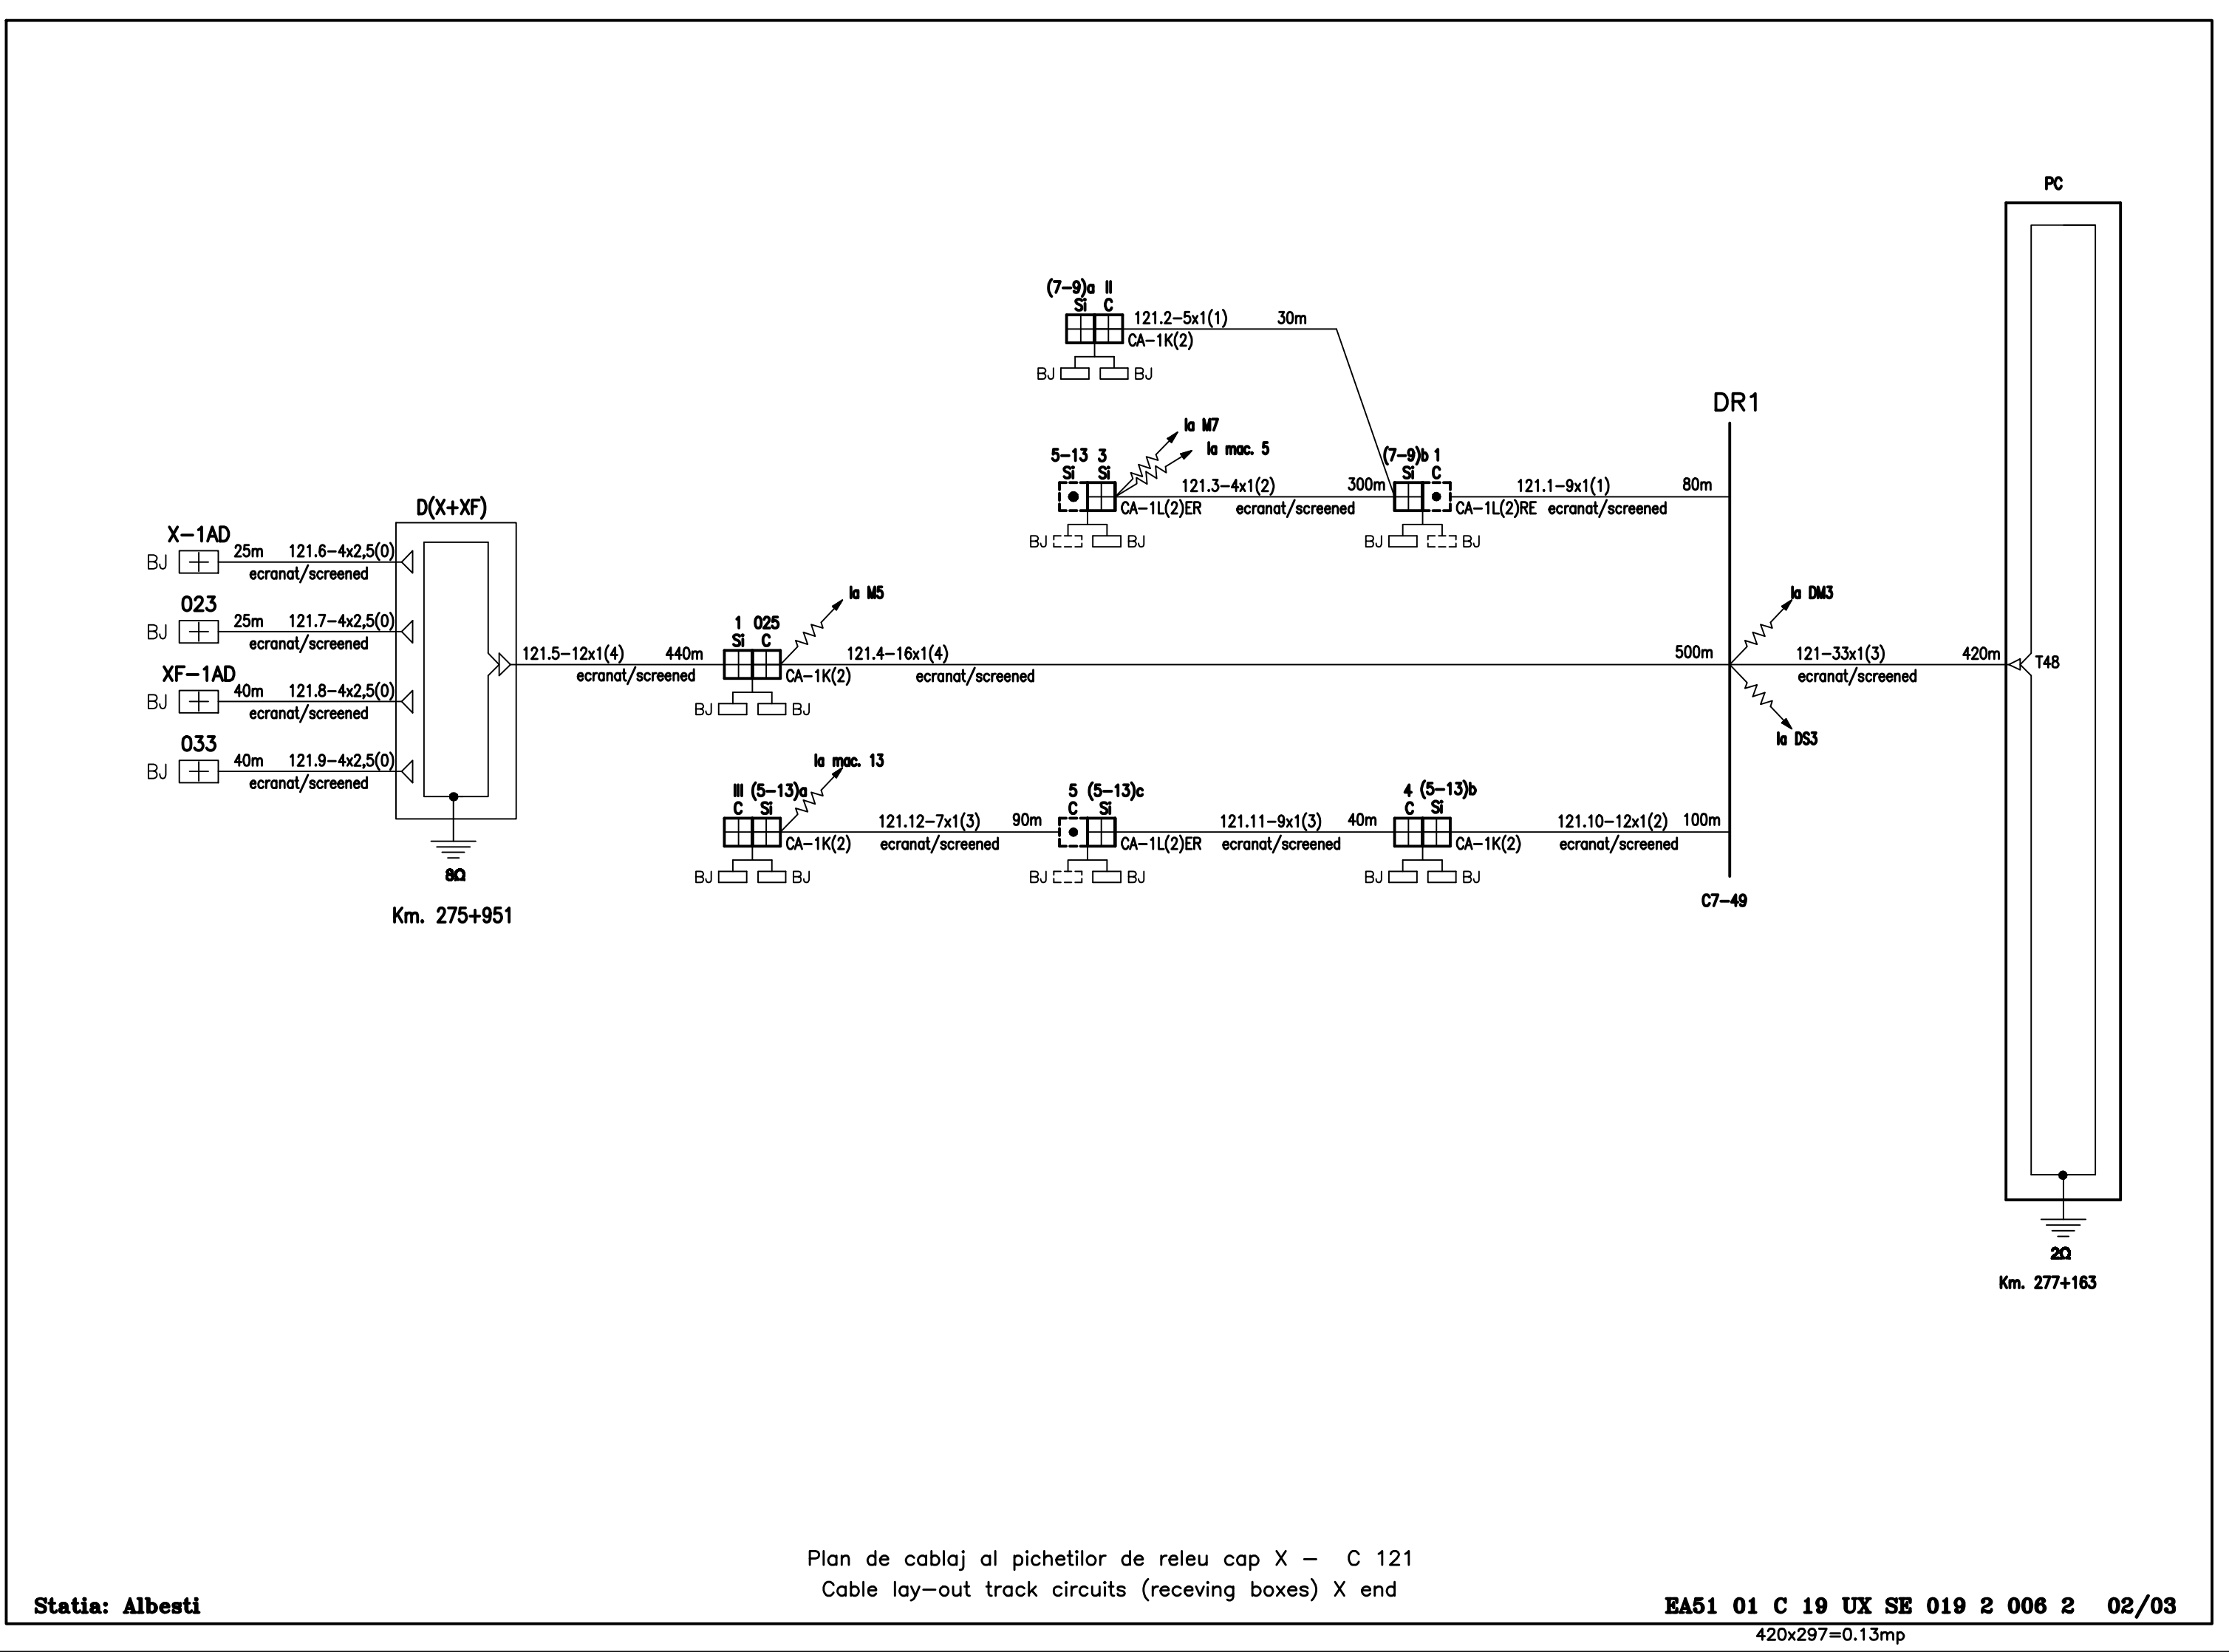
PC

(7-9)a II
Si C
121.2-5x1(1) 30m
CA-1K(2)
BJ BJ

DR1

la M7
la mac. 5
5-13 3
Si Si
121.3-4x1(2) 300m
CA-1L(2)ER ecranat/screened
BJ BJ
(7-9)b 1
Si C
121.1-9x1(1) 80m
CA-1L(2)RE ecranat/screened
BJ BJ

D(X+XF)
X-1AD
BJ 25m 121.6-4x2,5(0)
ecranat/screened
023
BJ 25m 121.7-4x2,5(0)
ecranat/screened
XF-1AD
BJ 40m 121.8-4x2,5(0)
ecranat/screened
033
BJ 40m 121.9-4x2,5(0)
ecranat/screened

121.5-12x1(4) 440m
ecranat/screened
la M5
1 025
Si C
CA-1K(2)
121.4-16x1(4)
ecranat/screened
BJ BJ
500m
la DM3
121-33x1(3) 420m
ecranat/screened
T48
la DS3

la mac. 13
III (5-13)a
C Si
CA-1K(2)
121.12-7x1(3) 90m
ecranat/screened
BJ BJ
5 (5-13)c
C Si
CA-1L(2)ER
121.11-9x1(3) 40m
ecranat/screened
BJ BJ
4 (5-13)b
C Si
CA-1K(2)
121.10-12x1(2) 100m
ecranat/screened
BJ BJ
C7-49

8Ω
Km. 275+951

2Ω
Km. 277+163

Plan de cablaj al pichetilor de releu cap X – C 121
Cable lay-out track circuits (receving boxes) X end

Statia: Albesti

EA51 01 C 19 UX SE 019 2 006 2 02/03
420x297=0.13mp